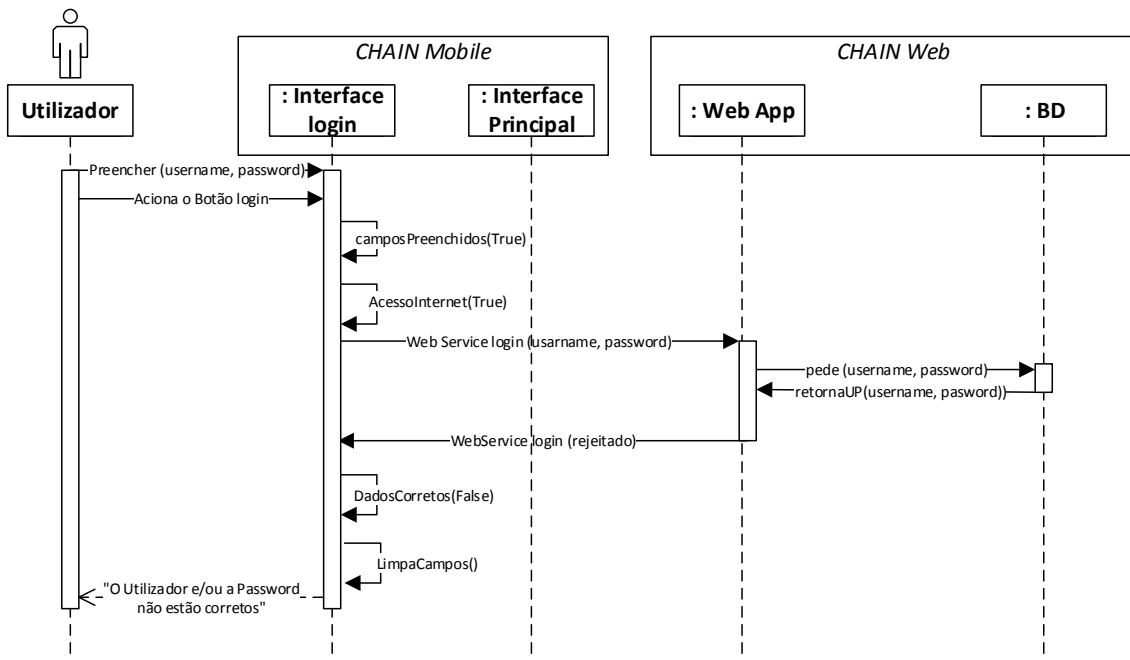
CHAIN Mobile

CHAIN Web

Utilizador

: Interface login

: Interface Principal

: Web App

: BD

Preencher (username, password)

Aciona o Botão login

camposPreenchidos(True)

AcessoInternet(True)

Web Service login (usarname, password)

pede (username, password)

retornaUP(username, pasword))

WebService login (rejeitado)

DadosCorretos(False)

LimpaCampos()

"O Utilizador e/ou a Password não estão corretos"